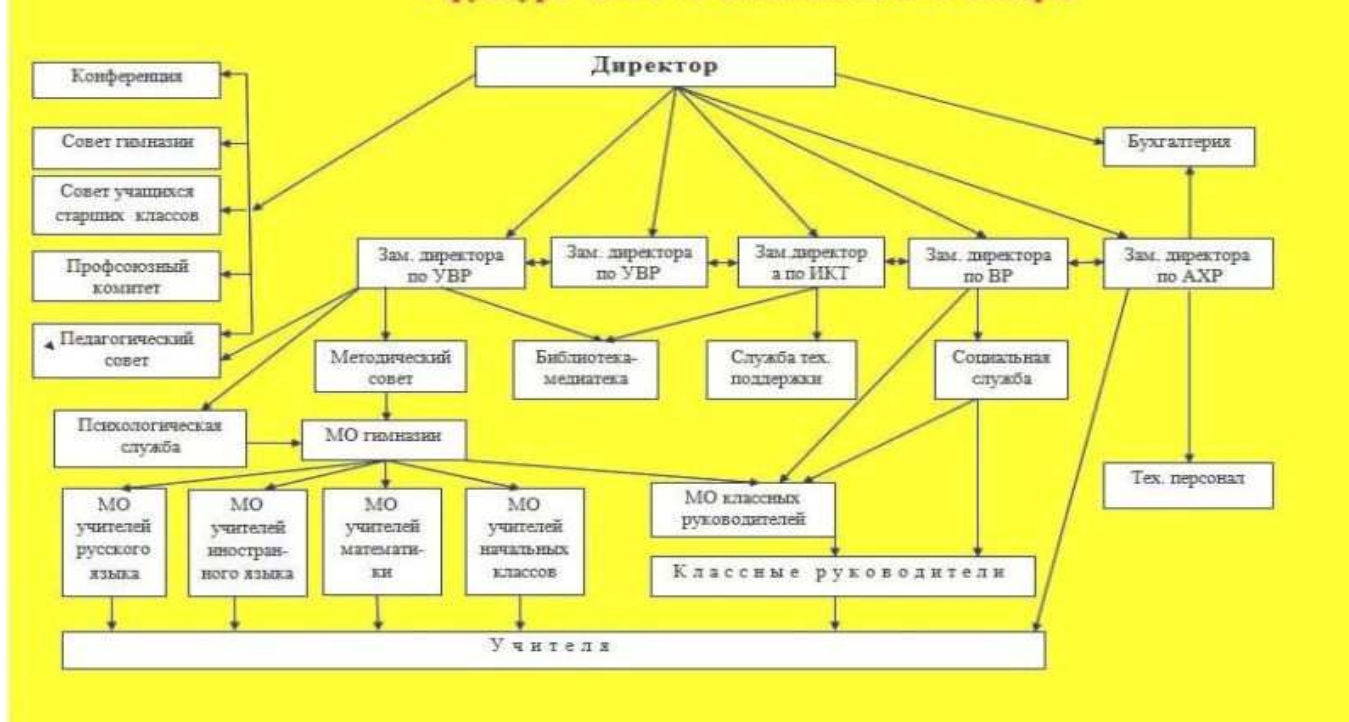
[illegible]

Директор

Конференция

Совет гимназии

Совет учащихся старших классов

Профсоюзный комитет

Педагогический совет

Бухгалтерия

Зам. директора по УВР

Зам. директора по УВР

Зам.директора по ИКТ

Зам. директора по ВР

Зам. директора по АХР

Методический совет

Библиотека-медиатека

Служба тех. поддержки

Социальная служба

Психологическая служба

МО гимназии

Тех. персонал

МО учителей русского языка

МО учителей иностранного языка

МО учителей математики

МО учителей начальных классов

МО классных руководителей

Классные руководители

Учителя